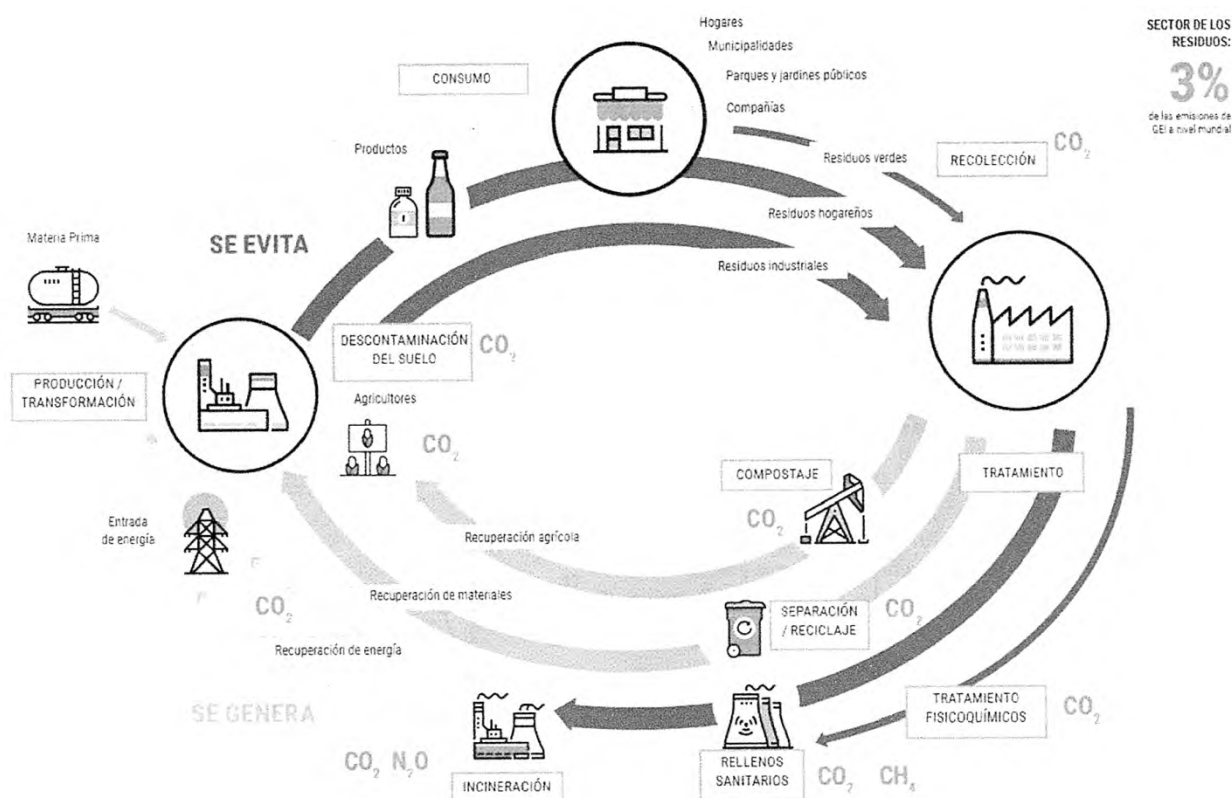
SECTOR DE LOS RESIDUOS:

3%

de las emisiones de GEI a nivel mundial

Hogares

Municipalidades

Parques y jardines públicos

Compañías

CONSUMO

Productos

Residuos verdes

RECOLECCIÓN

$CO_2$

Residuos hogareños

Materia Prima

SE EVITA

Residuos industriales

DESCONTAMINACIÓN DEL SUELO

$CO_2$

PRODUCCIÓN / TRANSFORMACIÓN

Agricultores

$CO_2$

COMPOSTAJE

TRATAMIENTO

$CO_2$

Entrada de energía

Recuperación agrícola

Recuperación de materiales

$CO_2$

SEPARACIÓN / RECICLAJE

$CO_2$

Recuperación de energía

SE GENERA

TRATAMIENTO FISICOQUÍMICOS

$CO_2$

$CO_2$ $N_2O$

INCINERACIÓN

RELLENOS SANITARIOS

$CO_2$ $CH_4$